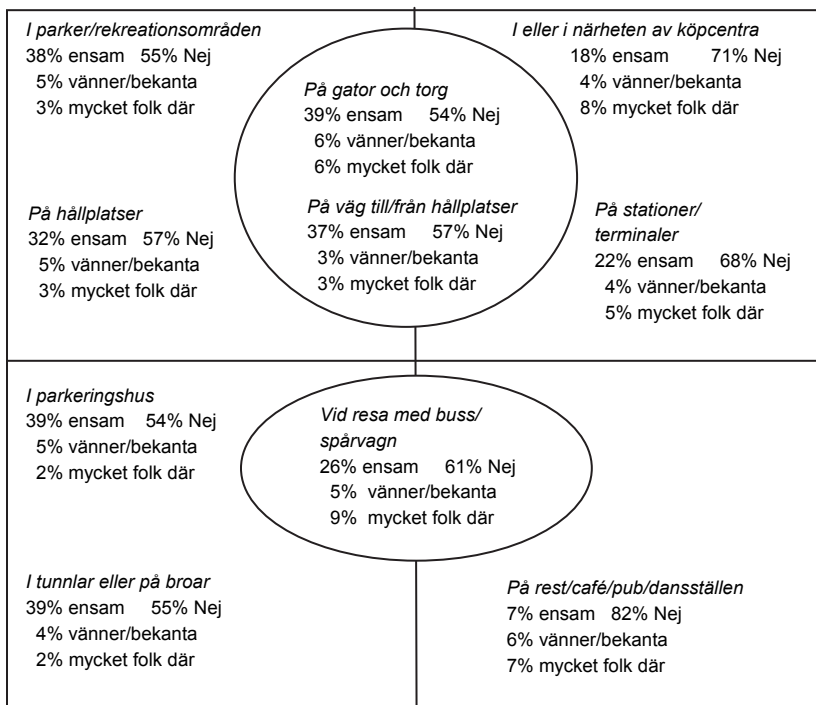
I parker/rekreationsområden
38% ensam 55% Nej
5% vänner/bekanta
3% mycket folk där

I eller i närheten av köpcentra
18% ensam 71% Nej
4% vänner/bekanta
8% mycket folk där

På gator och torg
39% ensam 54% Nej
6% vänner/bekanta
6% mycket folk där

På väg till/från hållplatser
37% ensam 57% Nej
3% vänner/bekanta
3% mycket folk där

På hållplatser
32% ensam 57% Nej
5% vänner/bekanta
3% mycket folk där

På stationer/terminaler
22% ensam 68% Nej
4% vänner/bekanta
5% mycket folk där

I parkeringshus
39% ensam 54% Nej
5% vänner/bekanta
2% mycket folk där

Vid resa med buss/spårvagn
26% ensam 61% Nej
5% vänner/bekanta
9% mycket folk där

I tunnlar eller på broar
39% ensam 55% Nej
4% vänner/bekanta
2% mycket folk där

På rest/café/pub/dansställen
7% ensam 82% Nej
6% vänner/bekanta
7% mycket folk där